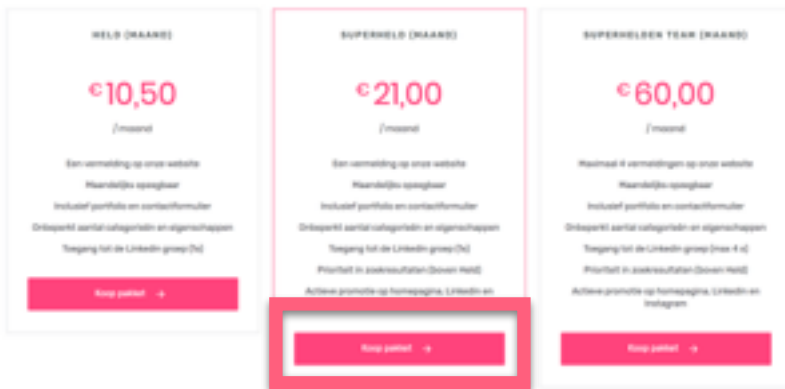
HELD (MAAND)

€10,50

/ maand

Een vermelding op onze website

Maandelijks opzegbaar

Inclusief portfolio en contactformulier

Onbeperkt aantal categorieën en eigenschappen

Toegang tot de LinkedIn groep (1x)

Koop pakket →

SUPERHELD (MAAND)

€21,00

/ maand

Een vermelding op onze website

Maandelijks opzegbaar

Inclusief portfolio en contactformulier

Onbeperkt aantal categorieën en eigenschappen

Toegang tot de LinkedIn groep (1x)

Prioriteit in zoekresultaten (boven Held)

Actieve promotie op homepagina, LinkedIn en

Koop pakket →

SUPERHELDEN TEAM (MAAND)

€60,00

/ maand

Maximaal 4 vermeldingen op onze website

Maandelijks opzegbaar

Inclusief portfolio en contactformulier

Onbeperkt aantal categorieën en eigenschappen

Toegang tot de LinkedIn groep (max 4 x)

Prioriteit in zoekresultaten (boven Held)

Actieve promotie op homepagina, LinkedIn en Instagram

Koop pakket →